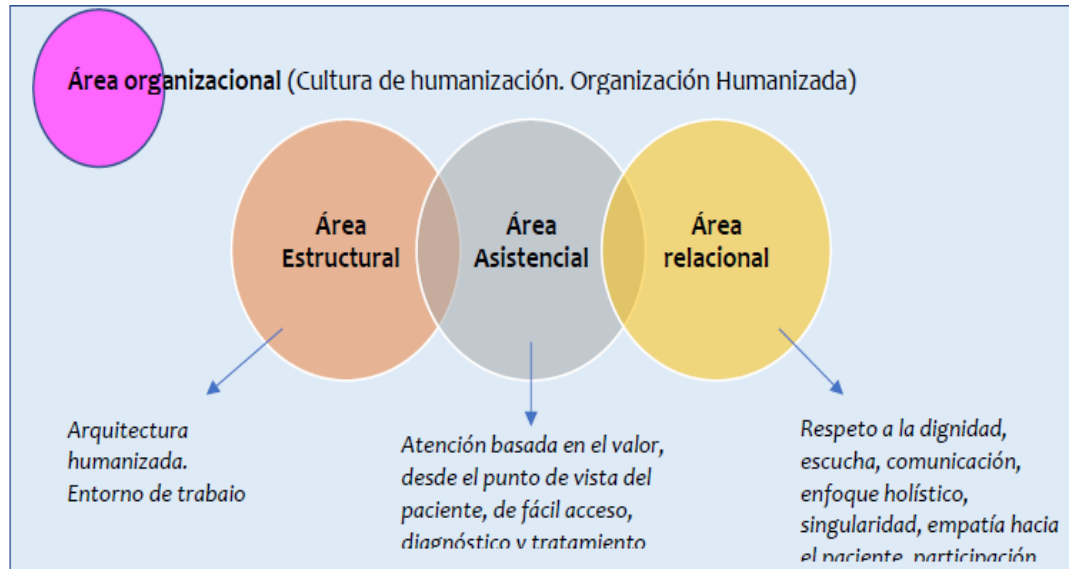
Área organizacional (Cultura de humanización. Organización Humanizada)

Área Estructural

Área Asistencial

Área relacional

Arquitectura humanizada.
Entorno de trabaio

Atención basada en el valor, desde el punto de vista del paciente, de fácil acceso, diagnóstico y tratamiento

Respeto a la dignidad, escucha, comunicación, enfoque holístico, singularidad, empatía hacia el paciente, participación